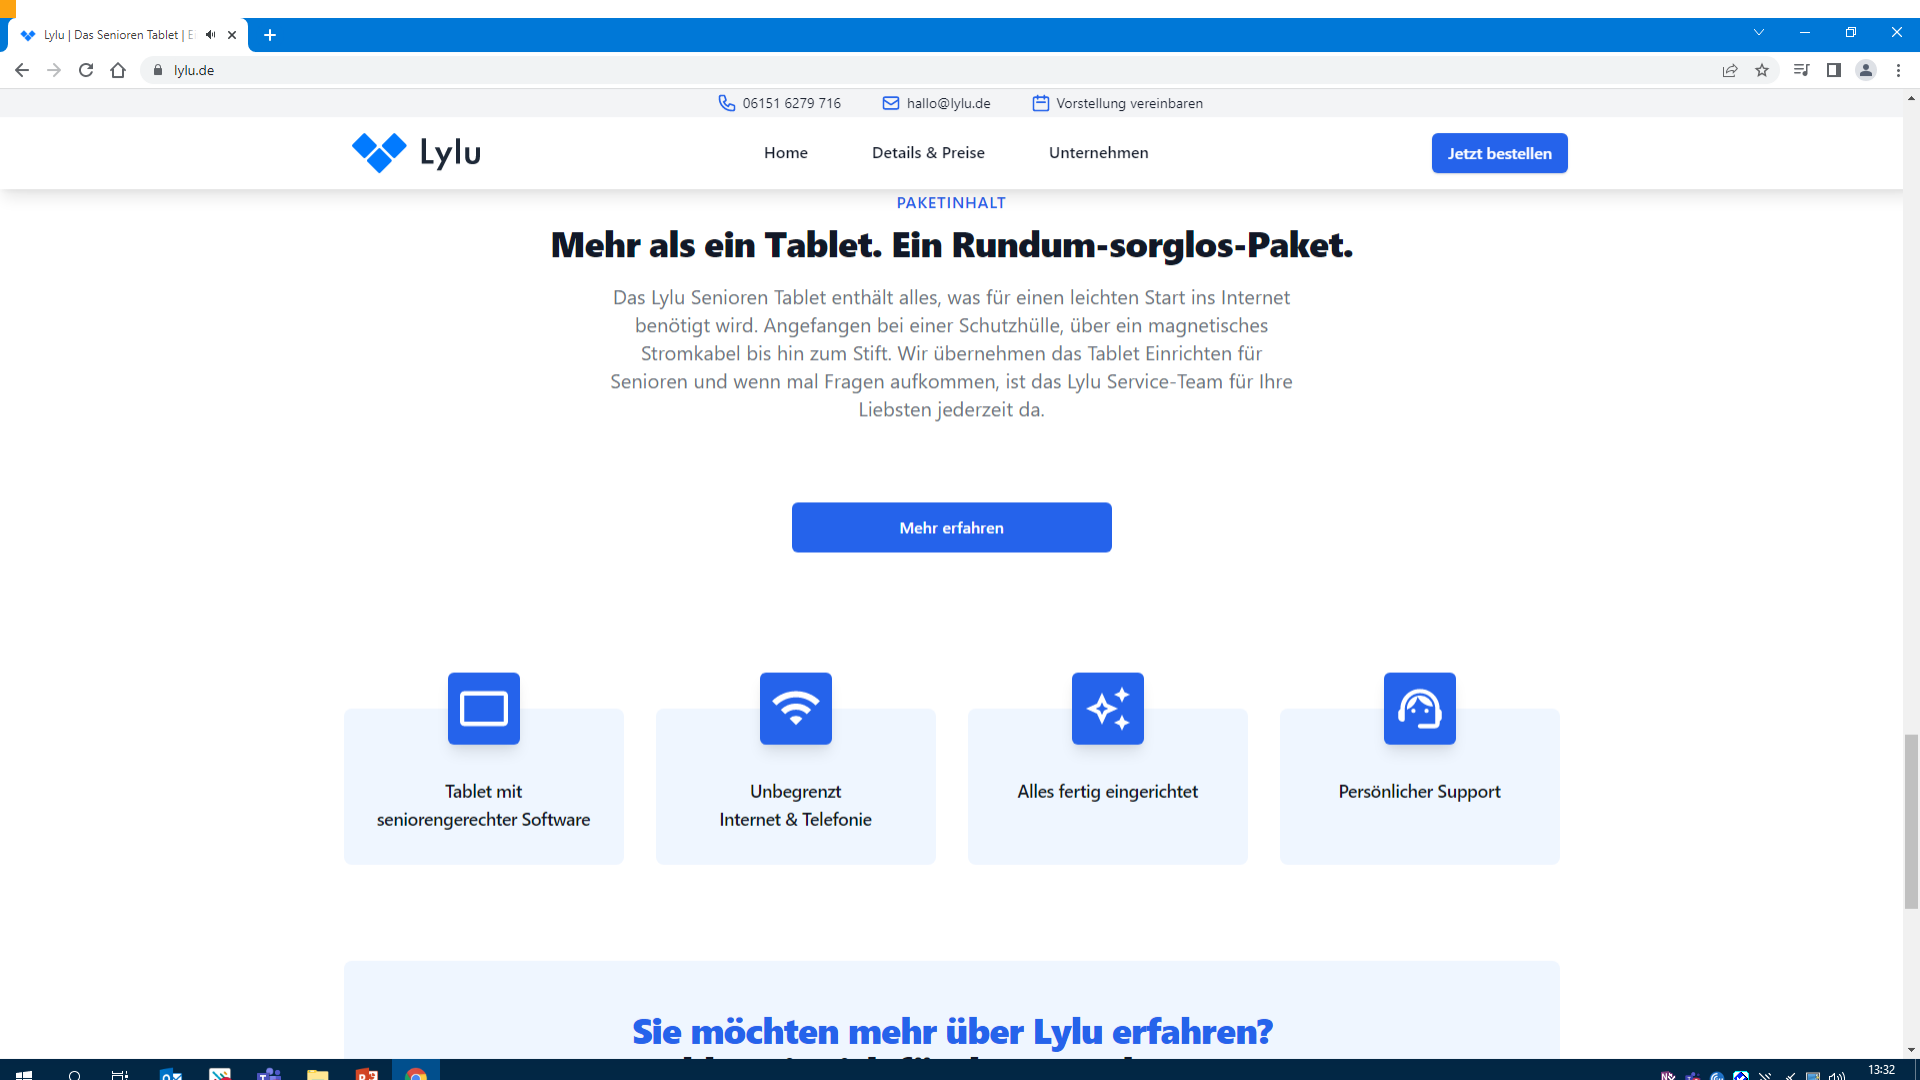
Lylu | Das Senioren Tablet | E

lylu.de

06151 6279 716
hallo@lylu.de
Vorstellung vereinbaren

Lylu

Home
Details & Preise
Unternehmen

Jetzt bestellen

PAKETINHALT

Mehr als ein Tablet. Ein Rundum-sorglos-Paket.

Das Lylu Senioren Tablet enthält alles, was für einen leichten Start ins Internet benötigt wird. Angefangen bei einer Schutzhülle, über ein magnetisches Stromkabel bis hin zum Stift. Wir übernehmen das Tablet Einrichten für Senioren und wenn mal Fragen aufkommen, ist das Lylu Service-Team für Ihre Liebsten jederzeit da.

Mehr erfahren

Tablet mit seniorengerechter Software

Unbegrenzt Internet & Telefonie

Alles fertig eingerichtet

Persönlicher Support

Sie möchten mehr über Lylu erfahren?

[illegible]

13:32